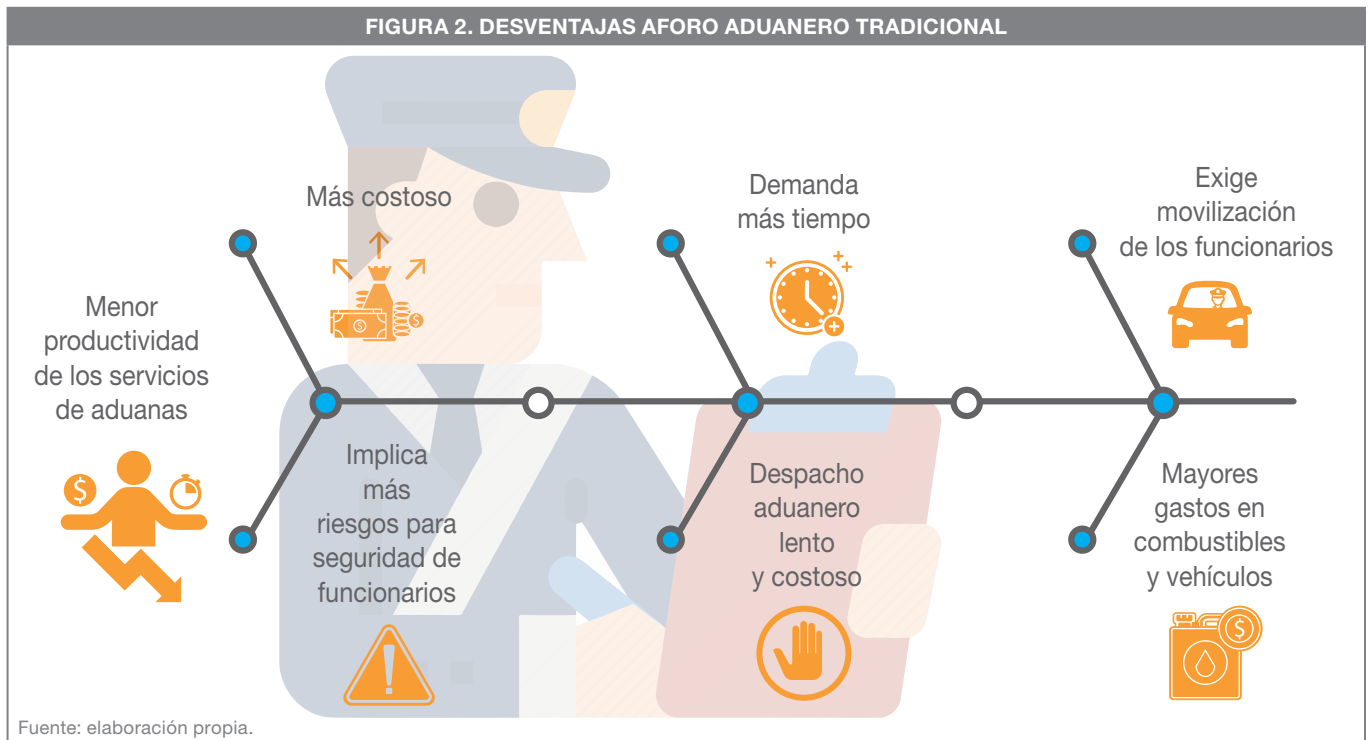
FIGURA 2. DESVENTAJAS AFORO ADUANERO TRADICIONAL

Menor productividad de los servicios de aduanas

Más costoso

Implica más riesgos para seguridad de funcionarios

Demanda más tiempo

Despacho aduanero lento y costoso

Exige movilización de los funcionarios

Mayores gastos en combustibles y vehículos

Fuente: elaboración propia.